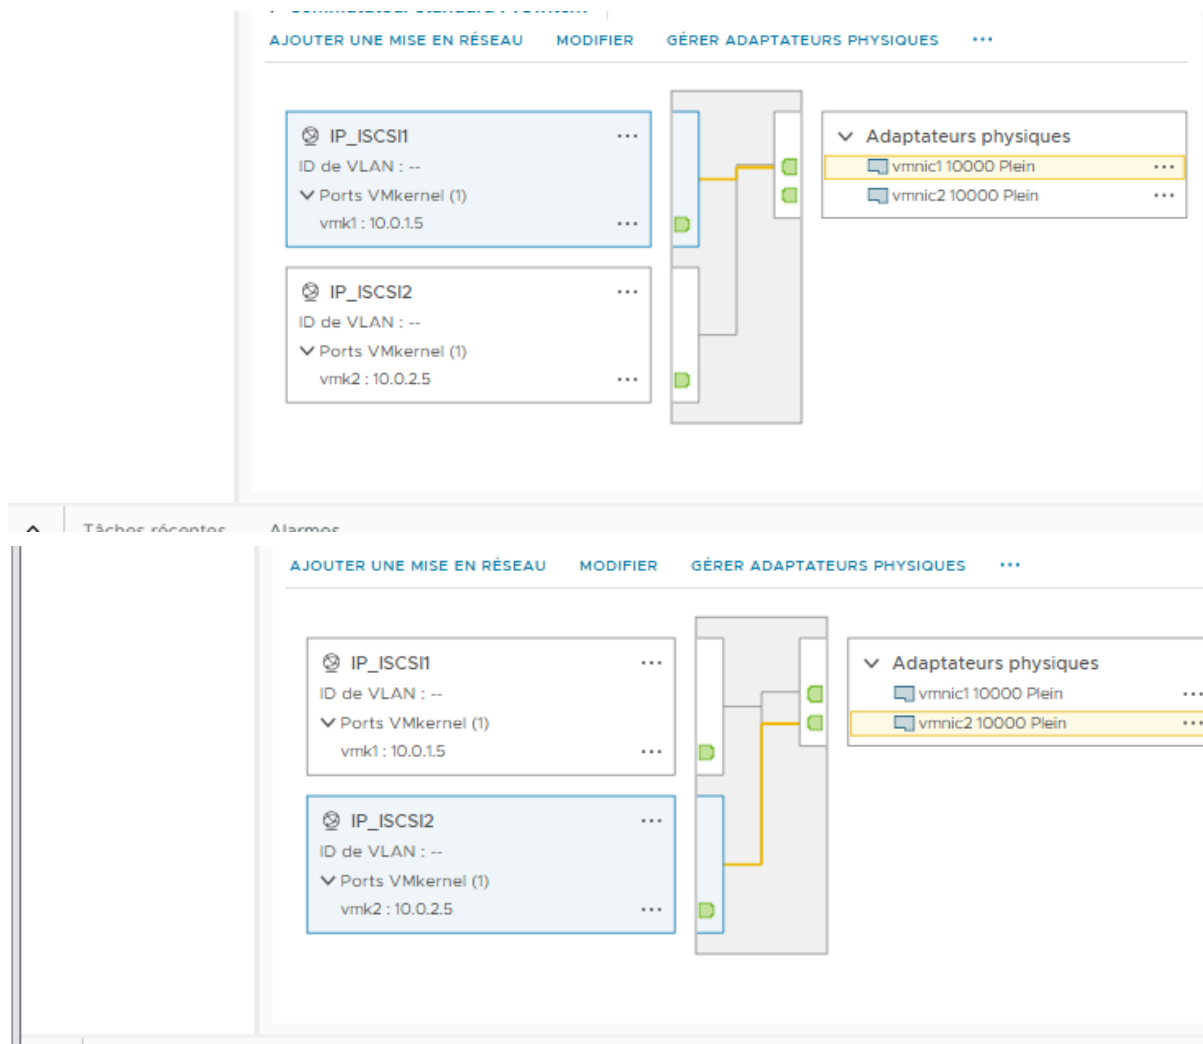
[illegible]

AJOUTER UNE MISE EN RÉSEAU MODIFIER GÉRER ADAPTATEURS PHYSIQUES ...

IP_ISCSI1 ...
ID de VLAN : --
Ports VMkernel (1)
vmk1 : 10.0.1.5 ...

IP_ISCSI2 ...
ID de VLAN : --
Ports VMkernel (1)
vmk2 : 10.0.2.5 ...

Adaptateurs physiques
vmnic1 10000 Plein ...
vmnic2 10000 Plein ...

Tâches récentes Alarmes

AJOUTER UNE MISE EN RÉSEAU MODIFIER GÉRER ADAPTATEURS PHYSIQUES ...

IP_ISCSI1 ...
ID de VLAN : --
Ports VMkernel (1)
vmk1 : 10.0.1.5 ...

IP_ISCSI2 ...
ID de VLAN : --
Ports VMkernel (1)
vmk2 : 10.0.2.5 ...

Adaptateurs physiques
vmnic1 10000 Plein ...
vmnic2 10000 Plein ...